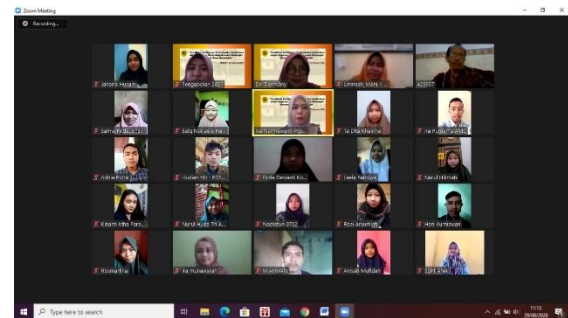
Zoom Meeting

Recording...

Jahidi Hasaba | Tengkudian 2007 | Dr. Darmany | Ummah_MAN | A2007

Salma Husaini... | Sela Novela Ha... | Nafsul Hawaris PGS... | Ta Ulfa Khairina | Ha Putra Fa ESI...

Aisha Putri... | Ikhsan Nur PGS... | Nida Deswita Ko... | Leela Nahilya | Nurul Hikmah

Kinanti Isha Tora... | Nurul Huda TH A... | Nadiatun 0702 | Rosi Anandini... | Hon Surnawan

Rosmawati | Ya Humaedah | NUARHAN | Arsyad Mubdah | SIRI 2765

Type here to search

17:13
29/08/2020